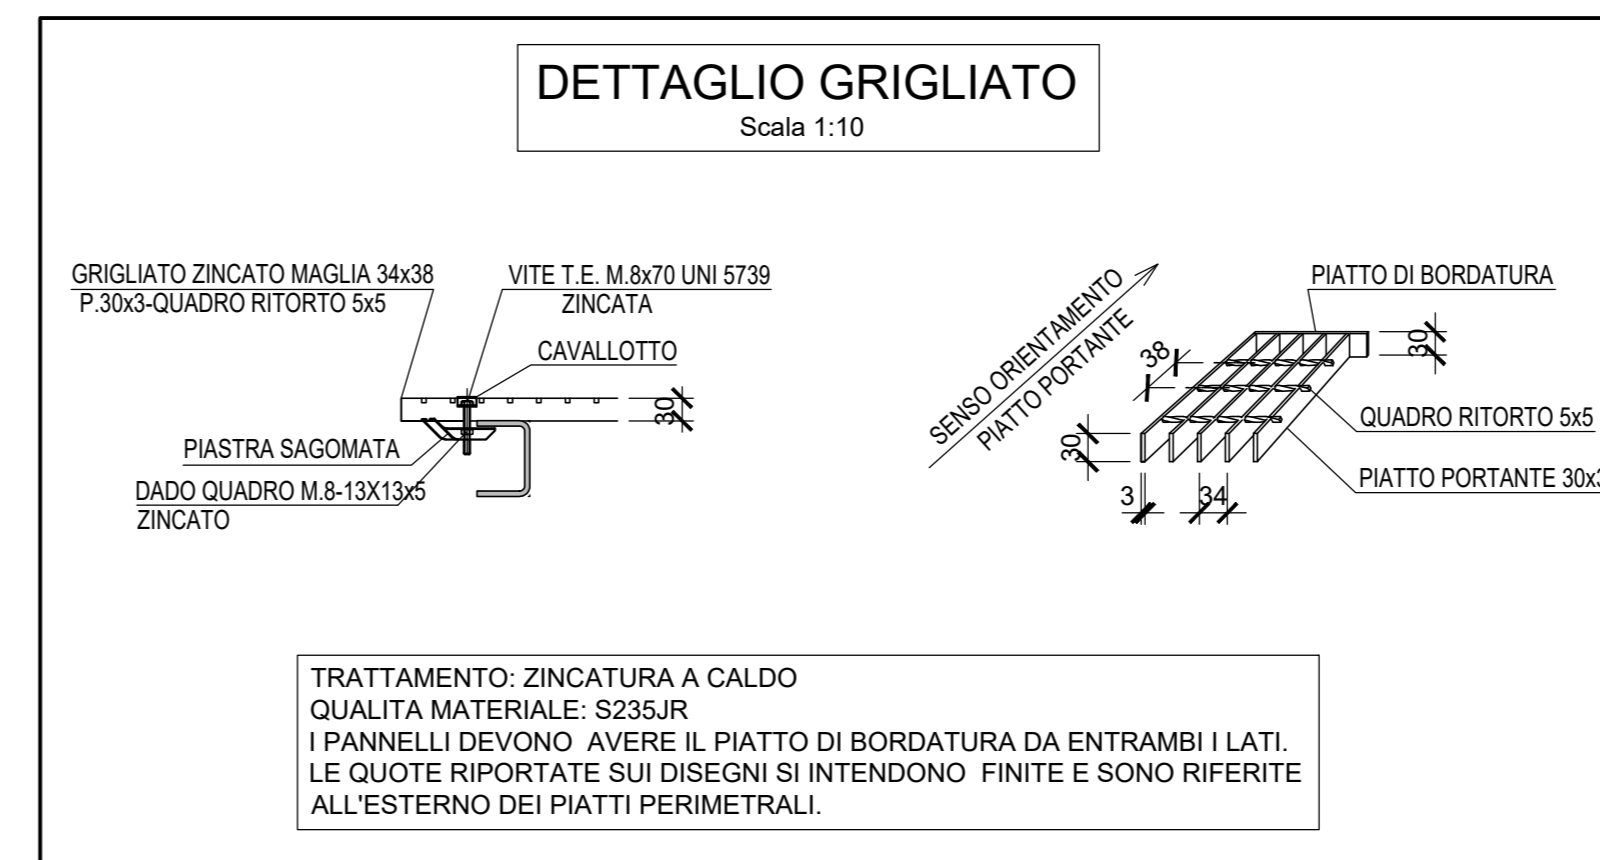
DETTAGLIO GRIGLIATO
Scala 1:10

GRIGLIATO ZINCATO MAGLIA 34x38
P.30x3-QUADRO RITORTO 5x5

VITE T.E. M.8x70 UNI 5739
ZINCATA

CAVALLOTTO

30

PIASTRA SAGOMATA

DADO QUADRO M.8-13X13x5
ZINCATO

SENSO ORIENTAMENTO
PIATTO PORTANTE

38

30

3

34

PIATTO DI BORDATURA

30

QUADRO RITORTO 5x5

PIATTO PORTANTE 30x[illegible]

TRATTAMENTO: ZINCATURA A CALDO
QUALITA MATERIALE: S235JR
I PANNELLI DEVONO AVERE IL PIATTO DI BORDATURA DA ENTRAMBI I LATI.
LE QUOTE RIPORTATE SUI DISEGNI SI INTENDONO FINITE E SONO RIFERITE ALL'ESTERNO DEI PIATTI PERIMETRALI.